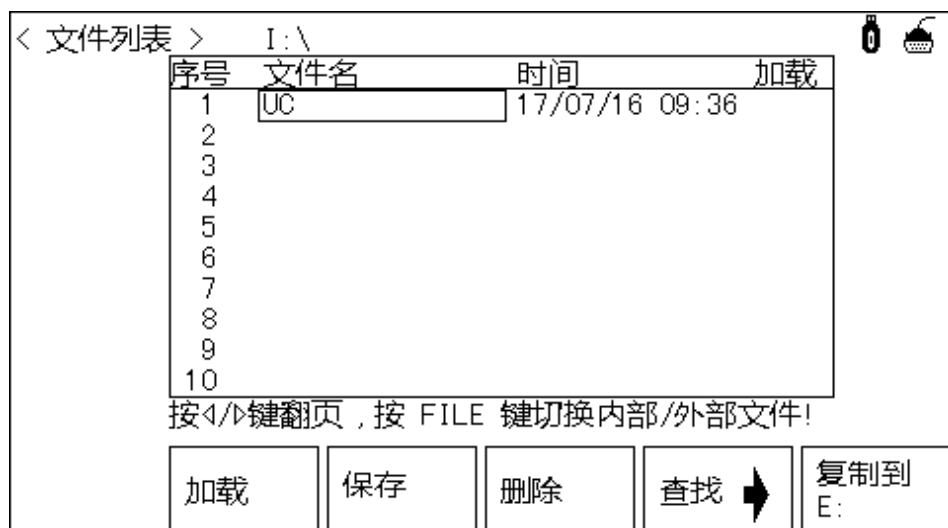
< 文件列表 >  I:\

| 序号 | 文件名 | 时间 | 加载 |
|---|---|---|---|
| 1 | UC | 17/07/16 09:36 | |
| 2 | | | |
| 3 | | | |
| 4 | | | |
| 5 | | | |
| 6 | | | |
| 7 | | | |
| 8 | | | |
| 9 | | | |
| 10 | | | |

按◁/▷键翻页，按 FILE 键切换内部/外部文件!

加载

保存

删除

查找

复制到 E: